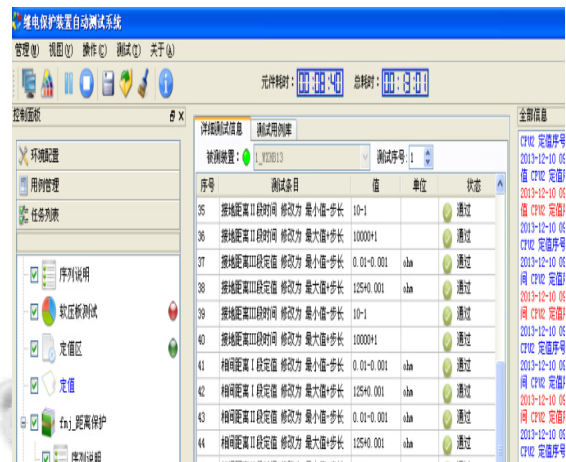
继电保护装置自动测试系统

管理(M) 视图(V) 操作(C) 测试(T) 关于(A)

元件耗时： 00:00:40 总耗时： 00:00:01

控制面板

环境配置
用例管理
任务列表

序列说明
软压板测试
定值区
定值
fnj_距离保护
序列说明

详细测试信息 测试用例库

被测装置： 1_YZDB13 测试序号 1

| 序号 | 测试条目 | 值 | 单位 | 状态 |
|---|---|---|---|---|
| 35 | 接地距离III段时间 修改为 最小值+步长 | 10-1 | | 通过 |
| 36 | 接地距离III段时间 修改为 最大值+步长 | 10000+1 | | 通过 |
| 37 | 接地距离III段定值 修改为 最小值+步长 | 0.01+0.001 | ohm | 通过 |
| 38 | 接地距离III段定值 修改为 最大值+步长 | 125+0.001 | ohm | 通过 |
| 39 | 接地距离III段时间 修改为 最小值+步长 | 10-1 | | 通过 |
| 40 | 接地距离III段时间 修改为 最大值+步长 | 10000+1 | | 通过 |
| 41 | 相间距离I段定值 修改为 最小值+步长 | 0.01+0.001 | ohm | 通过 |
| 42 | 相间距离I段定值 修改为 最大值+步长 | 125+0.001 | ohm | 通过 |
| 43 | 相间距离II段定值 修改为 最小值+步长 | 0.01+0.001 | ohm | 通过 |
| 44 | 相间距离II段定值 修改为 最大值+步长 | 125+0.001 | ohm | 通过 |

全部信息
CPU2 定值序号
2013-12-10 09
值 CPU2 定值
2013-12-10 09
CPU2 定值序号
2013-12-10 09
值 CPU2 定值
2013-12-10 09
CPU2 定值序号
2013-12-10 09
间 CPU2 定值
2013-12-10 09
CPU2 定值序号
2013-12-10 09
间 CPU2 定值
2013-12-10 09
CPU2 定值序号
2013-12-10 09
值 CPU2 定值
2013-12-10 09
CPU2 定值序号
2013-12-10 09
值 CPU2 定值
2013-12-10 09
CPU2 定值序号
2013-12-10 09
间 CPU2 定值
2013-12-10 09
CPU2 定值序号